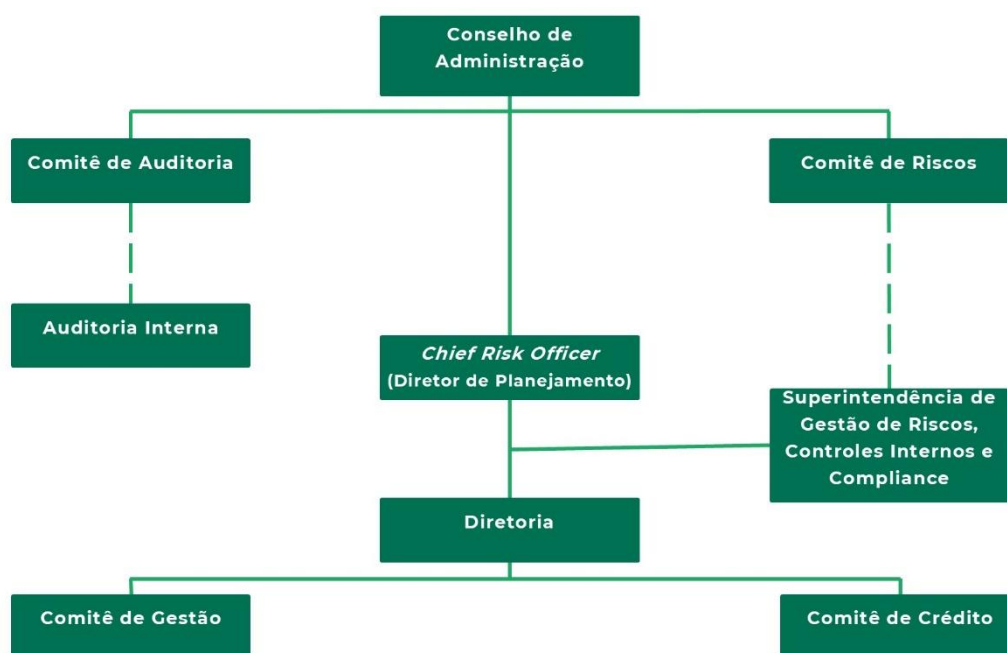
Conselho de Administração

Comitê de Auditoria

Comitê de Riscos

Auditoria Interna

*Chief Risk Officer* (Diretor de Planejamento)

Superintendência de Gestão de Riscos, Controles Internos e Compliance

Diretoria

Comitê de Gestão

Comitê de Crédito